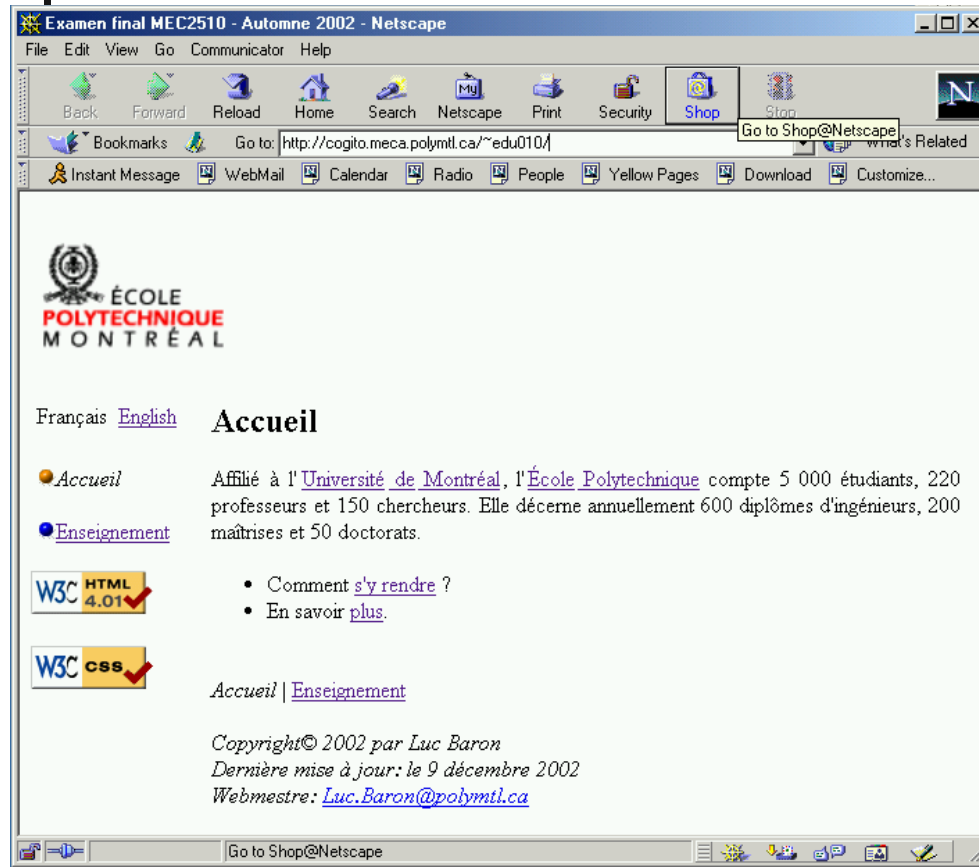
Examen final MEC2510 - Automne 2002 - Netscape

File Edit View Go Communicator Help

Back Forward Reload Home Search Netscape Print Security Shop Stop

Go to Shop@Netscape

Bookmarks Go to: http://cogito.meca.polymtl.ca/~edu010/ What's Related

Instant Message WebMail Calendar Radio People Yellow Pages Download Customize...

ÉCOLE POLYTECHNIQUE MONTRÉAL

Français English

Accueil

Enseignement

W3C HTML 4.01

W3C CSS

Accueil

Affilié à l'Université de Montréal, l'École Polytechnique compte 5 000 étudiants, 220 professeurs et 150 chercheurs. Elle décerne annuellement 600 diplômes d'ingénieurs, 200 maîtrises et 50 doctorats.

- Comment s'y rendre ?
- En savoir plus.

Accueil | Enseignement

Copyright© 2002 par Luc Baron
Dernière mise à jour: le 9 décembre 2002
Webmestre: Luc.Baron@polymtl.ca

Go to Shop@Netscape